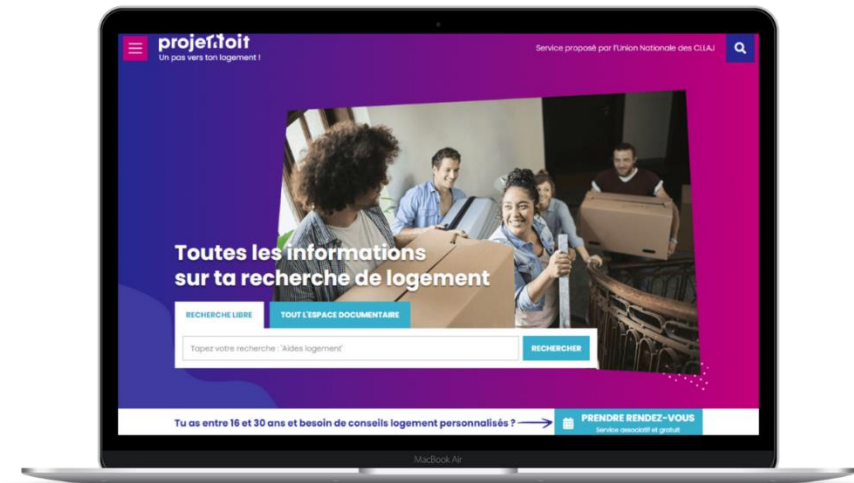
projet toit
Un pas vers ton logement !

Service proposé par l'Union Nationale des CLLAJ

Toutes les informations sur ta recherche de logement

RECHERCHE LIBRE
TOUT L'ESPACE DOCUMENTAIRE

Tapez votre recherche : 'Aides logement'
RECHERCHER

Tu as entre 16 et 30 ans et besoin de conseils logement personnalisés ?
PRENDRE RENDEZ-VOUS
Service associatif et gratuit

MacBook Air